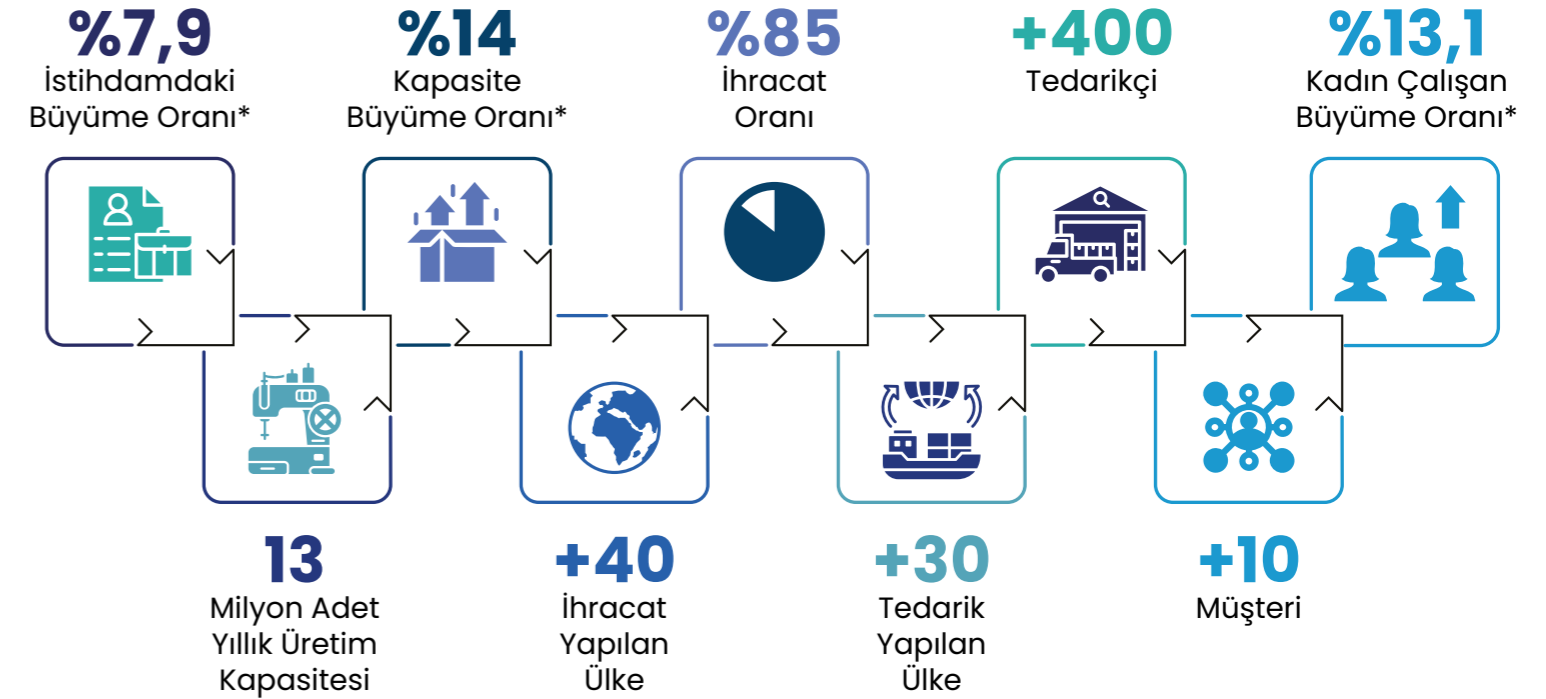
%7,9
İstihdamdaki Büyüme Oranı*

%14
Kapasite Büyüme Oranı*

%85
İhracat Oranı

+400
Tedarikçi

%13,1
Kadın Çalışan Büyüme Oranı*

13
Milyon Adet Yıllık Üretim Kapasitesi

+40
İhracat Yapılan Ülke

+30
Tedarik Yapılan Ülke

+10
Müşteri